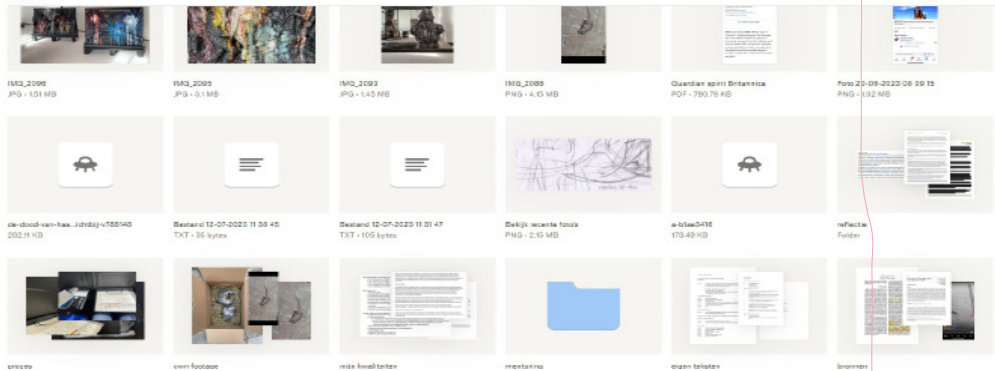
IMG_2096
JPG - 1.51 MB

IMG_2095
JPG - 3.1 MB

IMG_2093
JPG - 1.45 MB

IMG_2086
PNG - 4.15 MB

Guardian spirit Britannica
PDF - 780.76 KB

Foto 20-06-2023 08 09 15
PNG - 1.92 MB

de-dood-van-has...lchtbij-v768148
202.11 KB

Bestand 12-07-2023 11 38 45
TXT - 35 bytes

Bestand 12-07-2023 11 01 47
TXT - 105 bytes

Bekijk recente foto's
PNG - 2.15 MB

a-blae3416
178.49 KB

reflectie
Folder

proces

own footage

mijn kwaliteiten

mentoring

eigen teksten

bronnen